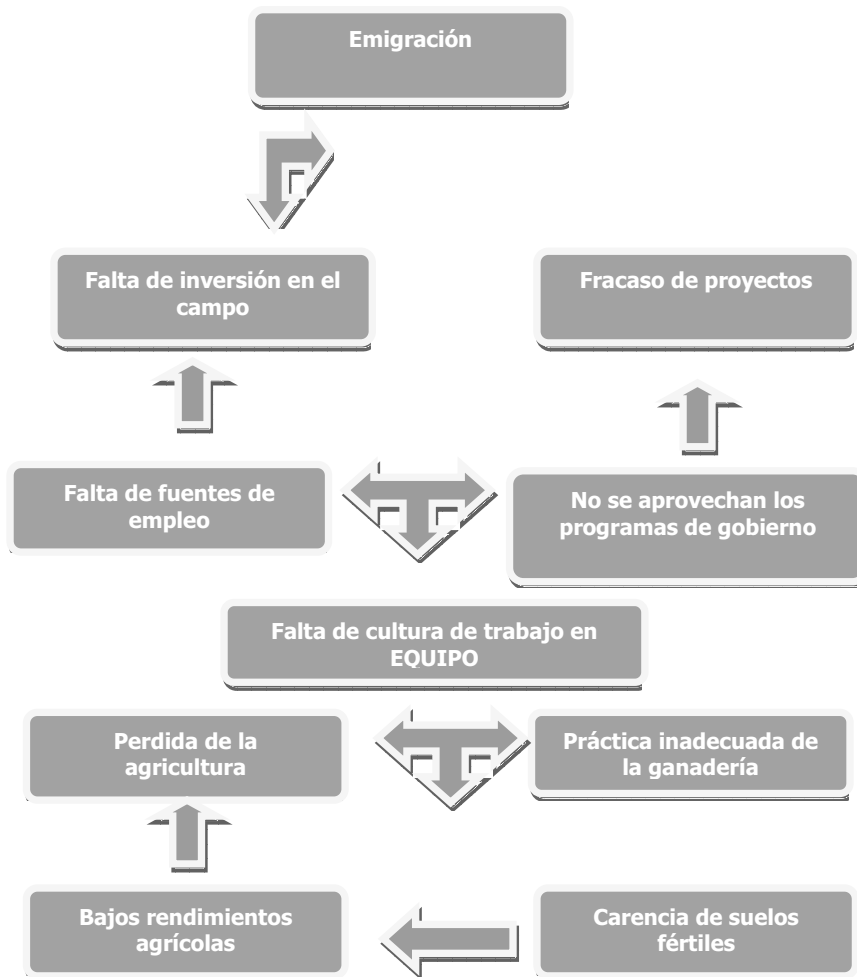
Emigración

Falta de inversión en el campo

Fracaso de proyectos

Falta de fuentes de empleo

No se aprovechan los programas de gobierno

Falta de cultura de trabajo en EQUIPO

Perdida de la agricultura

Práctica inadecuada de la ganadería

Bajos rendimientos agrícolas

Carencia de suelos fértiles